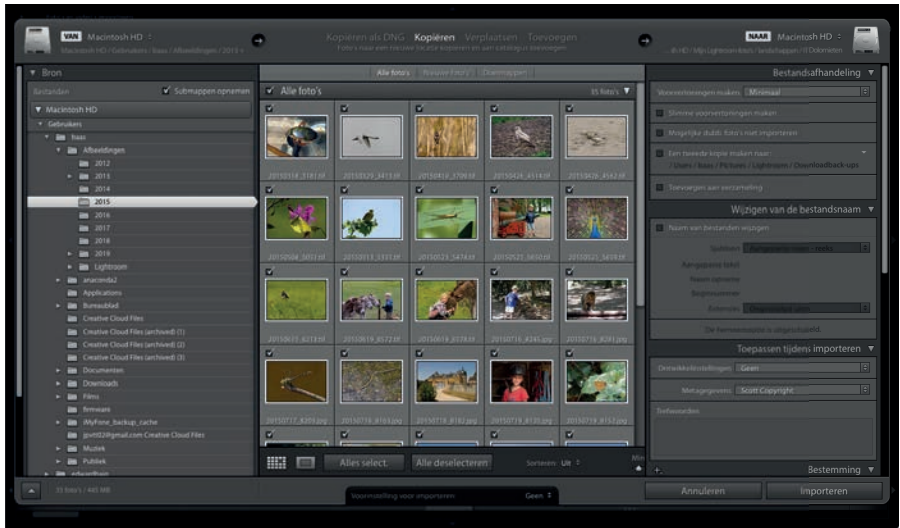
VAN Macintosh HD
Macintosh HD / Gebruikers / haas / Afbeeldingen / 2015

Kopiëren als DNG Kopiëren Verplaatsen Toevoegen
Foto's naar een nieuwe locatie kopiëren en aan catalogus toevoegen

NAAR Macintosh HD
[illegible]

Bron
Bestanden
Submappen opnemen
Macintosh HD
Gebruikers
haas
Afbeeldingen
2012
2013
2014
2015
2016
2017
2018
2019
Lightroom
anaconda2
Applications
Bureaublad
Creative Cloud Files
Creative Cloud Files (archived) (1)
Creative Cloud Files (archived) (2)
Creative Cloud Files (archived) (3)
Documenten
Downloads
Films
firmware
iMyFone_backup_cache
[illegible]@gmail.com Creative Cloud Files
Muziek
Publiek

Alle foto's Nieuwe foto's Doelmappen
Alle foto's
35 foto's

Alles select. Alle deselecteren
Sorteren: Uit

Bestandsafhandeling
Voorvertoningen maken Minimaal
Slimme voorvertoningen maken
Mogelijke dubbele foto's niet importeren
Een tweede kopie maken naar:
/ Users / haas / Pictures / Lightroom / Download back-ups
Toevoegen aan verzameling

Wijzigen van de bestandsnaam
Naam van bestanden wijzigen
Sjabloon
Aangepaste tekst
Naam opname
Beginnummer
Extensies
De bestandsnaam is uitgeschakeld

Toepassen tijdens importeren
Ontwikkelinstellingen Geen
Metagegevens Scott Copyright
Trefwoorden

Bestemming

35 foto's / 445 MB
Voorinstelling voor importeren Geen
Annuleren
Importeren